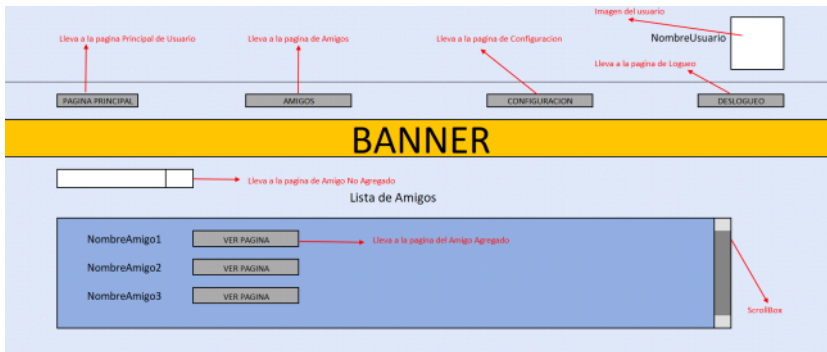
Imagen del usuario

Lleva a la pagina Principal de Usuario

Lleva a la pagina de Amigos

Lleva a la pagina de Configuracion

NombreUsuario

Lleva a la pagina de Logueo

PAGINA PRINCIPAL

AMIGOS

CONFIGURACION

DESLOGUEO

BANNER

Lleva a la pagina de Amigo No Agregado

Lista de Amigos

NombreAmigo1

VER PAGINA

Lleva a la pagina del Amigo Agregado

NombreAmigo2

VER PAGINA

NombreAmigo3

VER PAGINA

ScrollBox